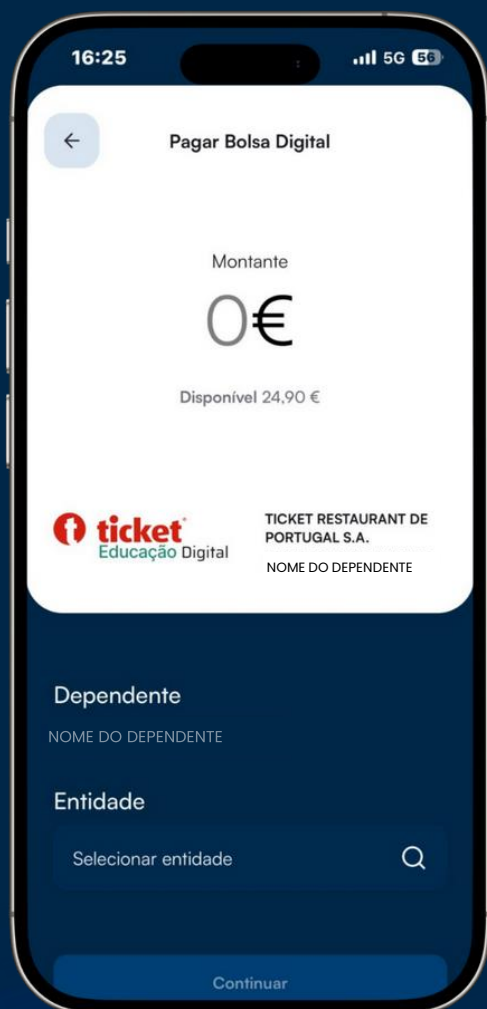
16:25
5G 56

Pagar Bolsa Digital

Montante

0€

Disponível 24,90 €

ticket
Educação Digital

TICKET RESTAURANT DE PORTUGAL S.A.

NOME DO DEPENDENTE

Dependente

NOME DO DEPENDENTE

Entidade

Selecionar entidade

Continuar